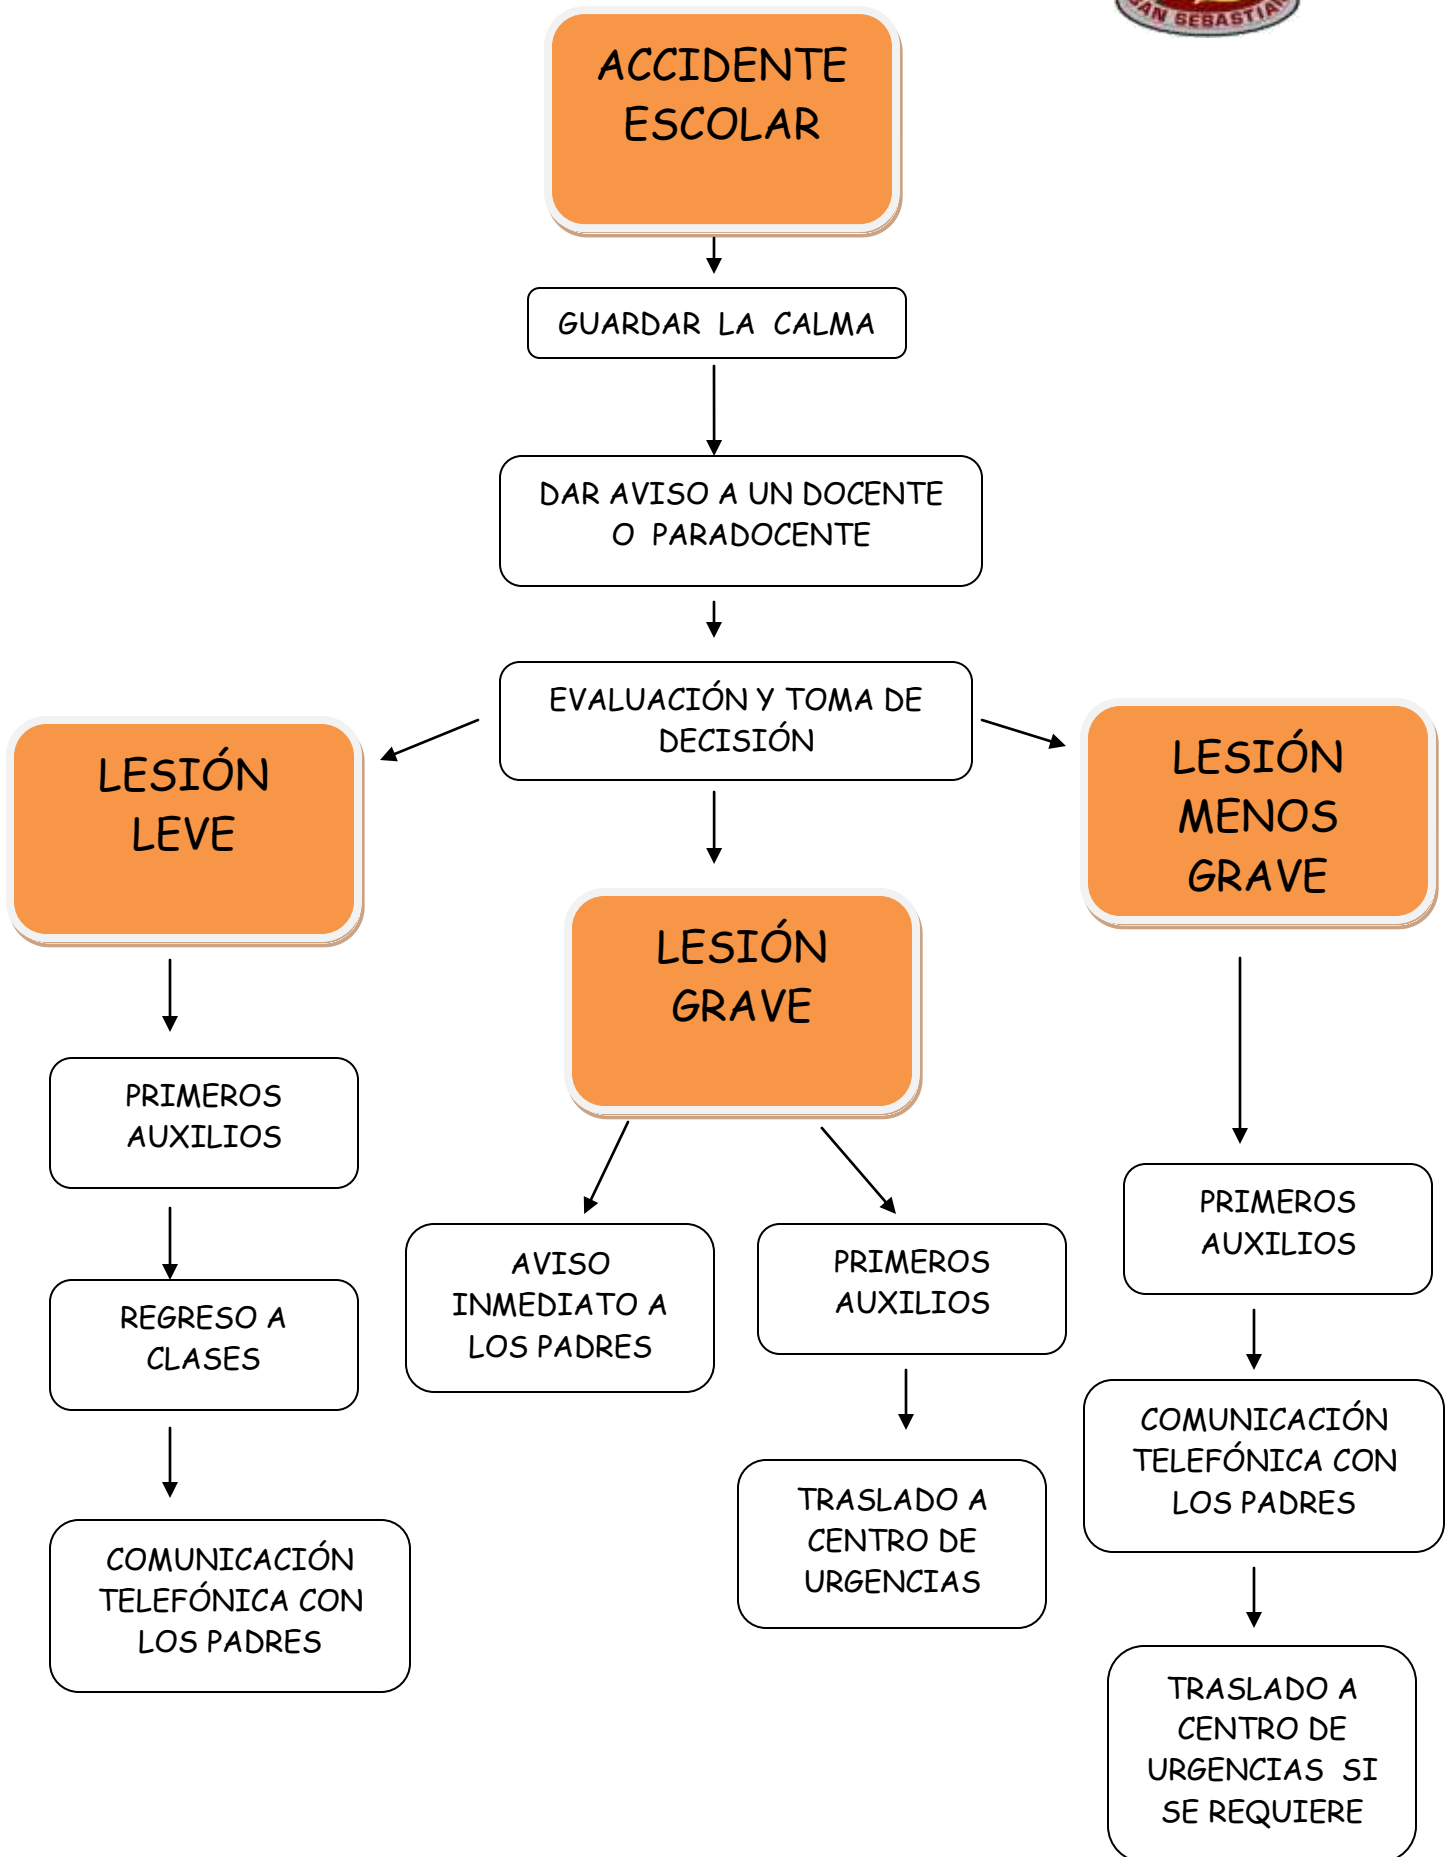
AN SEBASTIA

ACCIDENTE ESCOLAR

GUARDAR LA CALMA

DAR AVISO A UN DOCENTE O PARADOCENTE

EVALUACIÓN Y TOMA DE DECISIÓN

LESIÓN LEVE

LESIÓN GRAVE

LESIÓN MENOS GRAVE

PRIMEROS AUXILIOS

REGRESO A CLASES

COMUNICACIÓN TELEFÓNICA CON LOS PADRES

AVISO INMEDIATO A LOS PADRES

PRIMEROS AUXILIOS

TRASLADO A CENTRO DE URGENCIAS

PRIMEROS AUXILIOS

COMUNICACIÓN TELEFÓNICA CON LOS PADRES

TRASLADO A CENTRO DE URGENCIAS SI SE REQUIERE